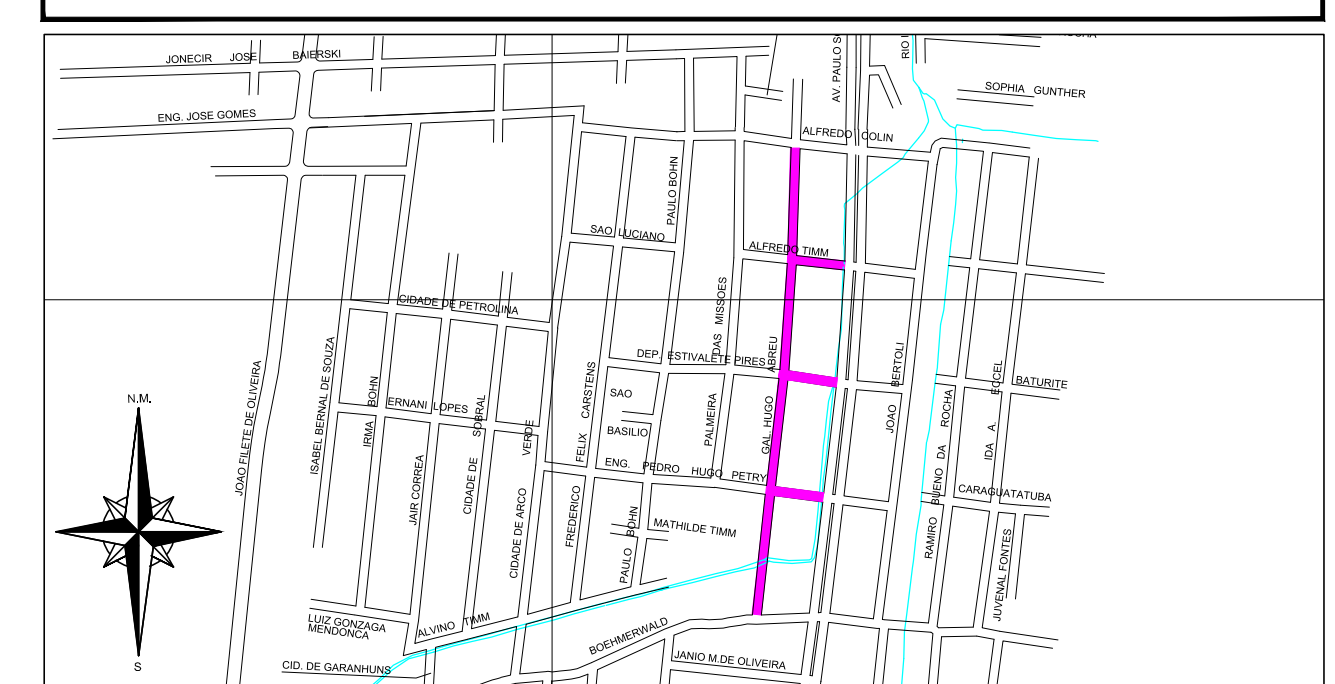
JONECIR JOSE BAIERSKI
ENG. JOSE GOMES
AV. PAULO S
RIO
SOPHIA GUNTHER
ALFREDO COLIN
PAULO BOHN
SAO LUCIANO
ALFREDO TIMM
CIDADE DE PETROLINA
DAS MISSOES
DEP. ESTIVALETE PIRES
ABREU
BERTOLI
BATURITE
N.M.
JOAO FILETE DE OLIVEIRA
ISABEL BERNAL DE SOUZA
BOHN
ERNANI LOPES
SOBRAL
IRMA
JAIR CORREA
CIDADE DE
VERDE
CIDADE DE ARCO
FELIX CARSTENS
SAO
BASILIO
PALMEIRA
GAL. HUGO
JOAO
ROCHA
EGCEL
A
IDA
DA
BUENO
RAMIRO
ENG. PEDRO HUGO PETRY
CARAGUATATUBA
FREDERICO
BOHN
PAULO
MATHILDE TIMM
JUVENAL FONTES
LUIZ GONZAGA MENDONCA
ALVINO TIMM
BOEHMERWALD
JANIO M.DE OLIVEIRA
CID. DE GARANHUNS
S